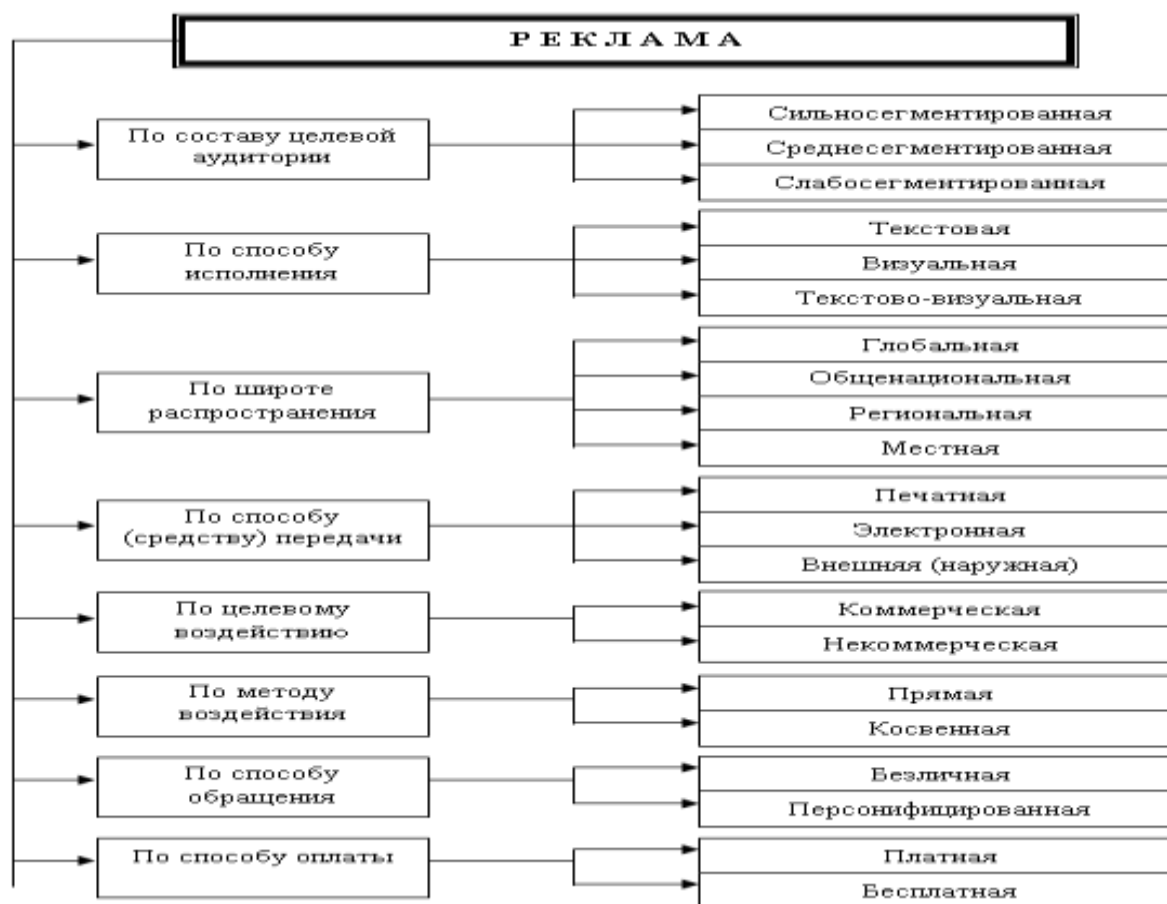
РЕКЛАМА

По составу целевой аудитории

Сильносегментированная

Среднесегментированная

Слабосегментированная

По способу исполнения

Текстовая

Визуальная

Текстово-визуальная

По широте распространения

Глобальная

Общенациональная

Региональная

Местная

По способу (средству) передачи

Печатная

Электронная

Внешняя (наружная)

По целевому воздействию

Коммерческая

Некоммерческая

По методу воздействия

Прямая

Косвенная

По способу обращения

Безличная

Персонифицированная

По способу оплаты

Платная

Бесплатная